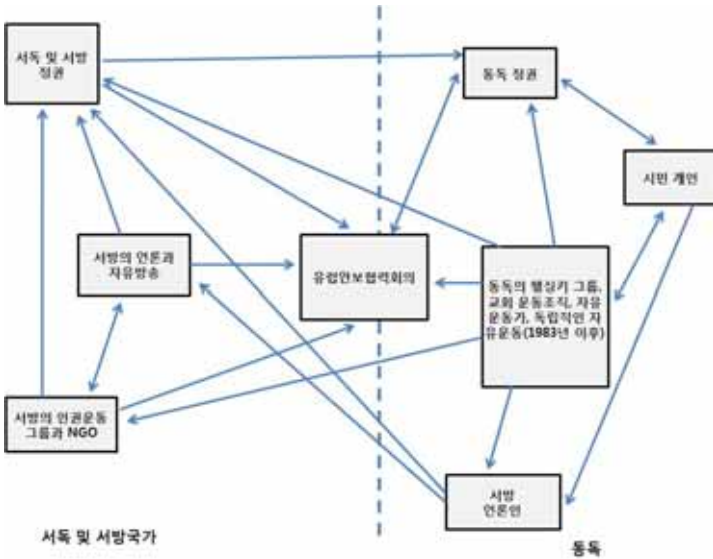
서독 및 서방 정권

동독 정권

시민 개인

서방의 언론과 자유방송

유럽안보협력회의

동독의 헬싱키 그룹, 교회 운동조직, 자유운동가, 독립적인 자유운동(1983년 이후)

서방의 인권운동 그룹과 NGO

서방 언론인

서독 및 서방국가

동독